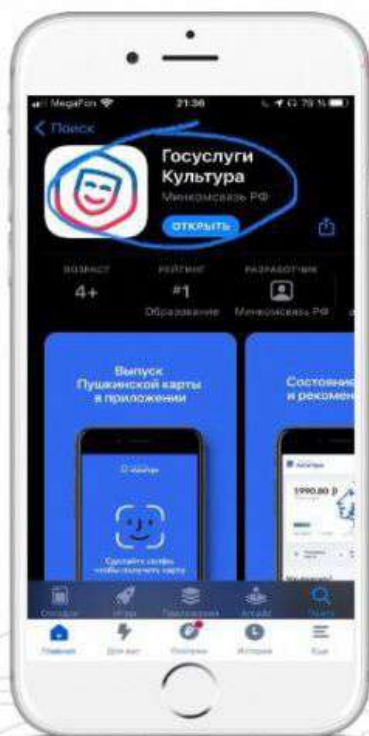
MegaFon 21:36 79 %

Поиск

Госуслуги Культура

Минкомсвязь РФ

ОТКРЫТЬ

ВОЗРАСТ
4+

РЕЙТИНГ
#1
Образование

РАЗРАБОТЧИК
Минкомсвязь РФ

Выпуск Пушкинской карты в приложении

Состояни и рекоме

О культура

Сделайте селфи, чтобы получить карту

Культура

5990.80 ₽

Сегодня Игры Приложения Arcade Поиск

Главная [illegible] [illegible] История Ещё